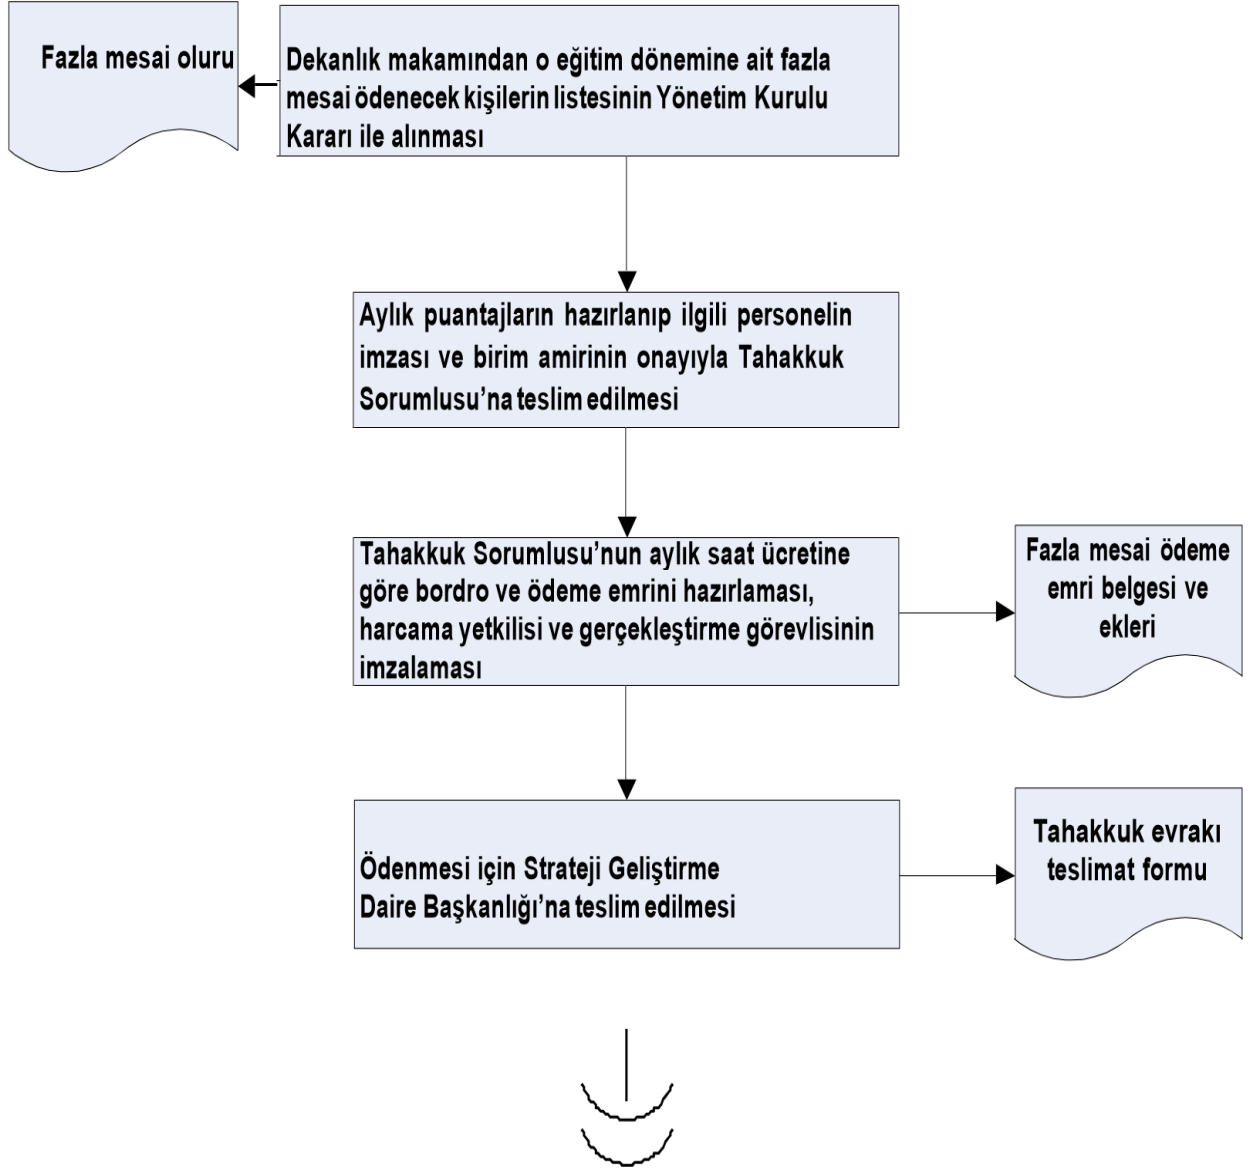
Fazla mesai oluru

Dekanlık makamından o eğitim dönemine ait fazla mesai ödenecek kişilerin listesinin Yönetim Kurulu Kararı ile alınması

Aylık puantajların hazırlanıp ilgili personelin imzası ve birim amirinin onayıyla Tahakkuk Sorumlusu'na teslim edilmesi

Tahakkuk Sorumlusu'nun aylık saat ücretine göre bordro ve ödeme emrini hazırlaması, harcama yetkilisi ve gerçekleştirme görevlisinin imzalaması

Fazla mesai ödeme emri belgesi ve ekleri

Ödenmesi için Strateji Geliştirme Daire Başkanlığı'na teslim edilmesi

Tahakkuk evrakı teslimat formu